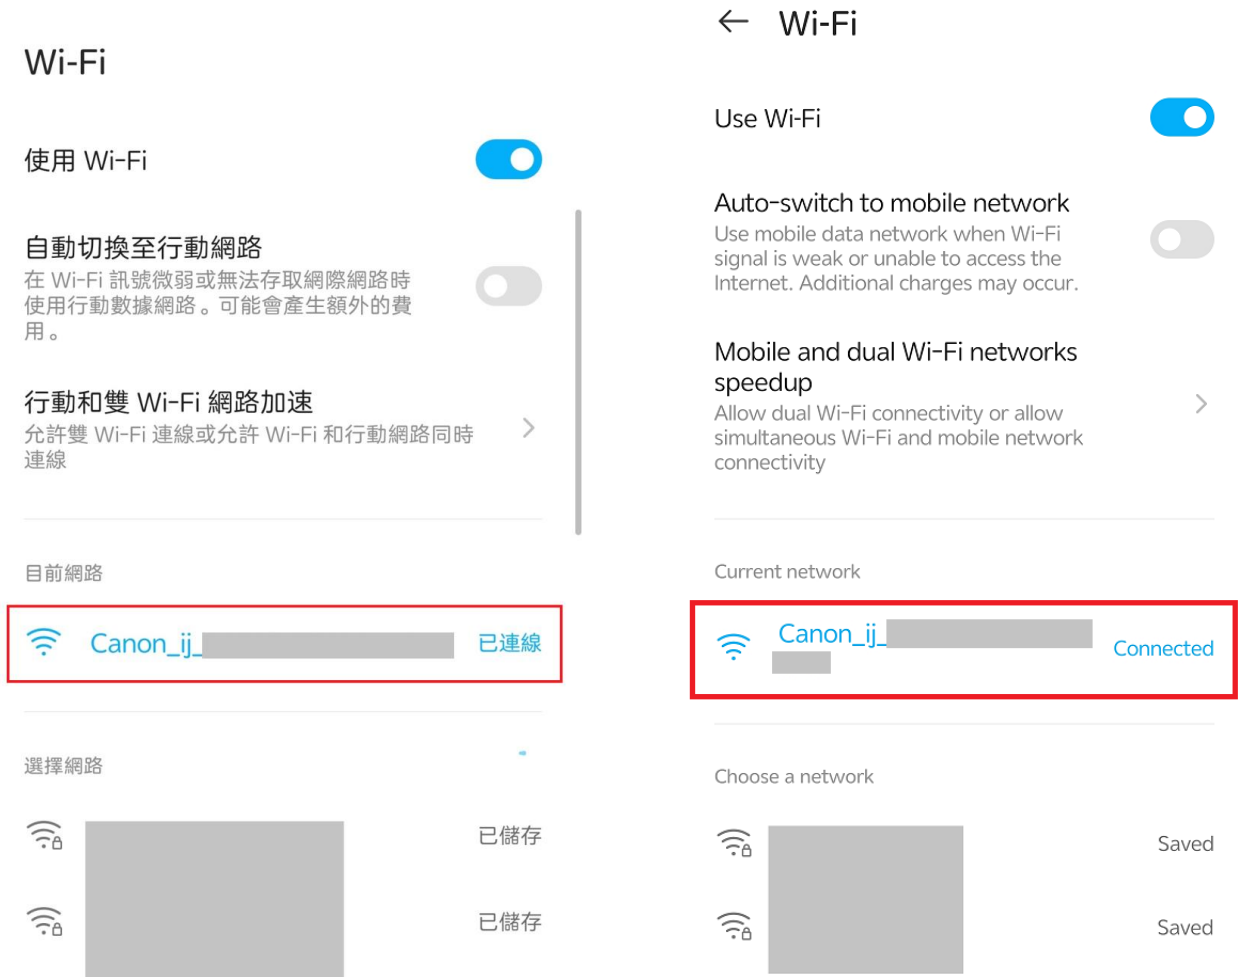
Wi-Fi

使用 Wi-Fi

自動切換至行動網路
在 Wi-Fi 訊號微弱或無法存取網際網路時使用行動數據網路。可能會產生額外的費用。

行動和雙 Wi-Fi 網路加速
允許雙 Wi-Fi 連線或允許 Wi-Fi 和行動網路同時連線

目前網路

Canon_ij_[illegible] 已連線

選擇網路

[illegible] 已儲存

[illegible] 已儲存

← Wi-Fi

Use Wi-Fi

Auto-switch to mobile network
Use mobile data network when Wi-Fi signal is weak or unable to access the Internet. Additional charges may occur.

Mobile and dual Wi-Fi networks speedup
Allow dual Wi-Fi connectivity or allow simultaneous Wi-Fi and mobile network connectivity

Current network

Canon_ij_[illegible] Connected

Choose a network

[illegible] Saved

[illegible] Saved